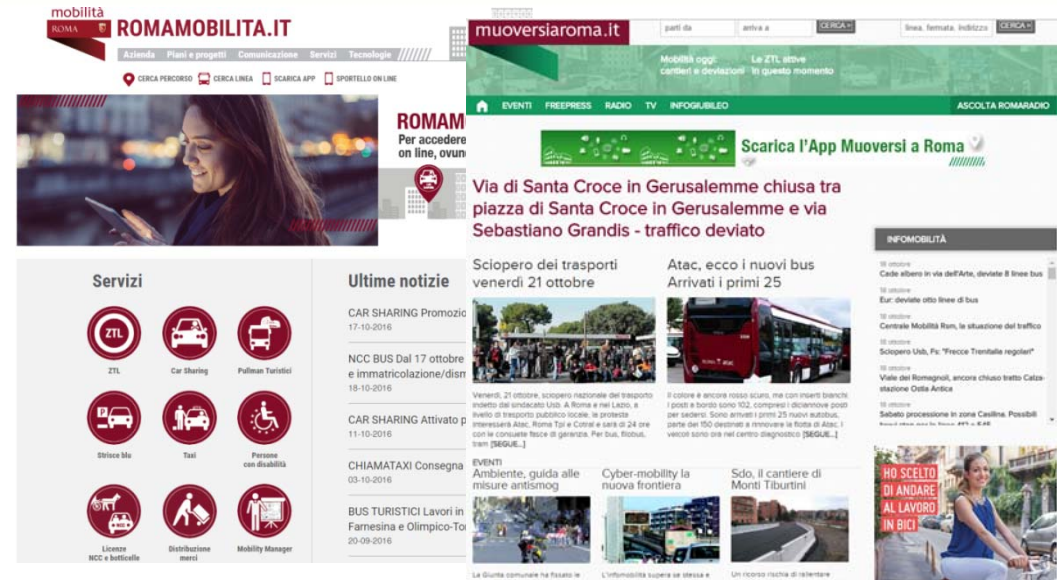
mobilità
ROMA
ROMAMOBILITA.IT
Azienda | Piani e progetti | Comunicazione | Servizi | Tecnologie
CERCA PERCORSO | CERCA LINEA | SCARICA APP | SPORTELLO ON LINE

ROMAM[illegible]
Per accedere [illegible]
on line, ovunq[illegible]

Servizi
ZTL
ZTL
Car Sharing
Pullman Turistici
P
Strisce blu
Taxi
Persone con disabilità
Licenze NCC e botticelle
Distribuzione merci
Mobility Manager

Ultime notizie
CAR SHARING Promozio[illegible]
17-10-2016
NCC BUS Dal 17 ottobre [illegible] immatricolazione/dism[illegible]
18-10-2016
CAR SHARING Attivato p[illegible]
11-10-2016
CHIAMATAXI Consegna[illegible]
03-10-2016
BUS TURISTICI Lavori in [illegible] Farnesina e Olimpico-To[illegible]
20-09-2016

muoversiaroma.it
parti da | arriva a | CERCA | linea, fermata, indirizzo | CERCA
Mobilità oggi: cantieri e deviazioni
Le ZTL attive in questo momento
EVENTI | FREEPRESS | RADIO | TV | INFOGIUBILEO | ASCOLTA ROMARADIO

Scarica l'App Muoversi a Roma

Via di Santa Croce in Gerusalemme chiusa tra piazza di Santa Croce in Gerusalemme e via Sebastiano Grandis - traffico deviato

Sciopero dei trasporti venerdì 21 ottobre
Venerdì, 21 ottobre, sciopero nazionale del trasporto indetto dal sindacato Usb. A Roma e nel Lazio, a livello di trasporto pubblico locale, la protesta interesserà Atac, Roma Tpl e Cotral e sarà di 24 ore con le consuete fasce di garanzia. Per bus, filobus, tram [SEGUE...]

Atac, ecco i nuovi bus Arrivati i primi 25
Il colore è ancora rosso scuro, ma con inserti bianchi. I posti a bordo sono 102, compresi i diciannove posti per sedersi. Sono arrivati i primi 25 nuovi autobus, parte dei 150 destinati a rinnovare la flotta di Atac. I veicoli sono ora nel centro diagnostico [SEGUE...]

INFOMOBILITÀ
18 ottobre
Cade albero in via dell'Arte, deviate 8 linee bus
18 ottobre
Eur: deviate otto linee di bus
18 ottobre
Centrale Mobilità Rom, la situazione del traffico
18 ottobre
Sciopero Usb, Fs: "Frecce Trenitalie regolari"
18 ottobre
Viale dei Romagnoli, ancora chiuso tratto Calza-stazione Ostia Antica
18 ottobre
Sabato processione in zona Casilina. Possibili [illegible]

EVENTI
Ambiente, guida alle misure antismog
La Giunta comunale ha fissato le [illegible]
Cyber-mobility la nuova frontiera
L'infomobilità supera se stessa e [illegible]
Sdo, il cantiere di Monti Tiburtini
Un ricorso rischia di rallentare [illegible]

HO SCELTO DI ANDARE AL LAVORO IN BICI